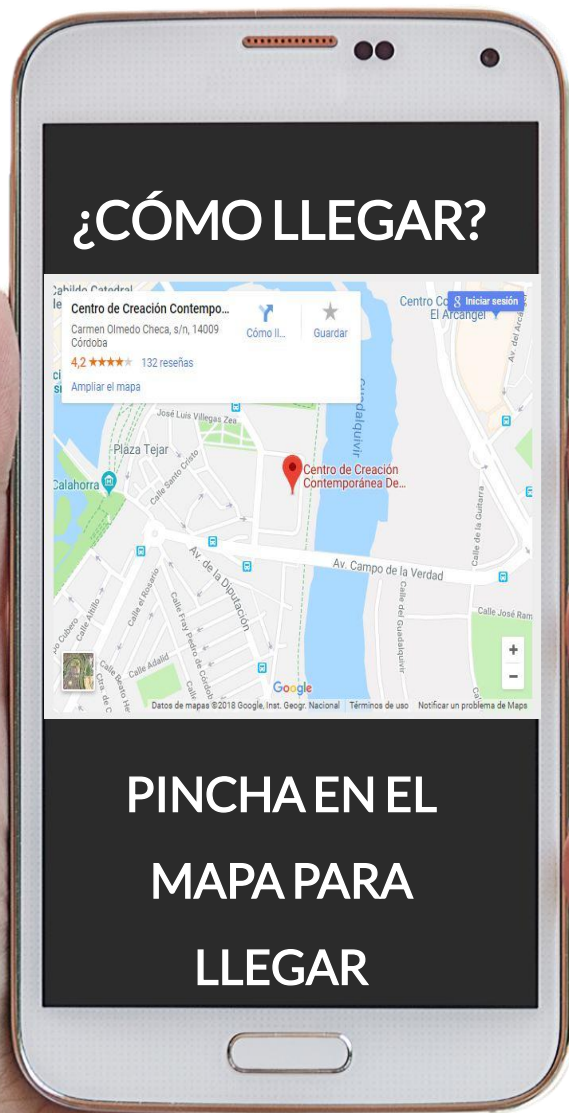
¿CÓMO LLEGAR?

Cabildo Catedral

Centro de Creación Contempo...
Carmen Olmedo Checa, s/n, 14009 Córdoba
4,2 ★★★★★ 132 reseñas
Ampliar el mapa

Cómo ll...
Guardar

Centro C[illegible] El Arcangel
Iniciar sesión

José Luis Villegas Zea
Guadalquivir
Plaza Tejar
Calle Santo Cristo
Calahorra
Centro de Creación Contemporánea De...
Av. de la Diputación
Av. Campo de la Verdad
Calle de la Guitarra
Calle del Guadalquivir
Calle José Ram
Calle el Rosario
Calle Fray Pedro de Córdoba
Calle Adalid
Calle Altillo
Calle Cubero
Calle Beato Her
Ctra. de C
Av. del Arc
Google
Datos de mapas ©2018 Google, Inst. Geogr. Nacional   Términos de uso   Notificar un problema de Maps
+
-

PINCHA EN EL MAPA PARA LLEGAR